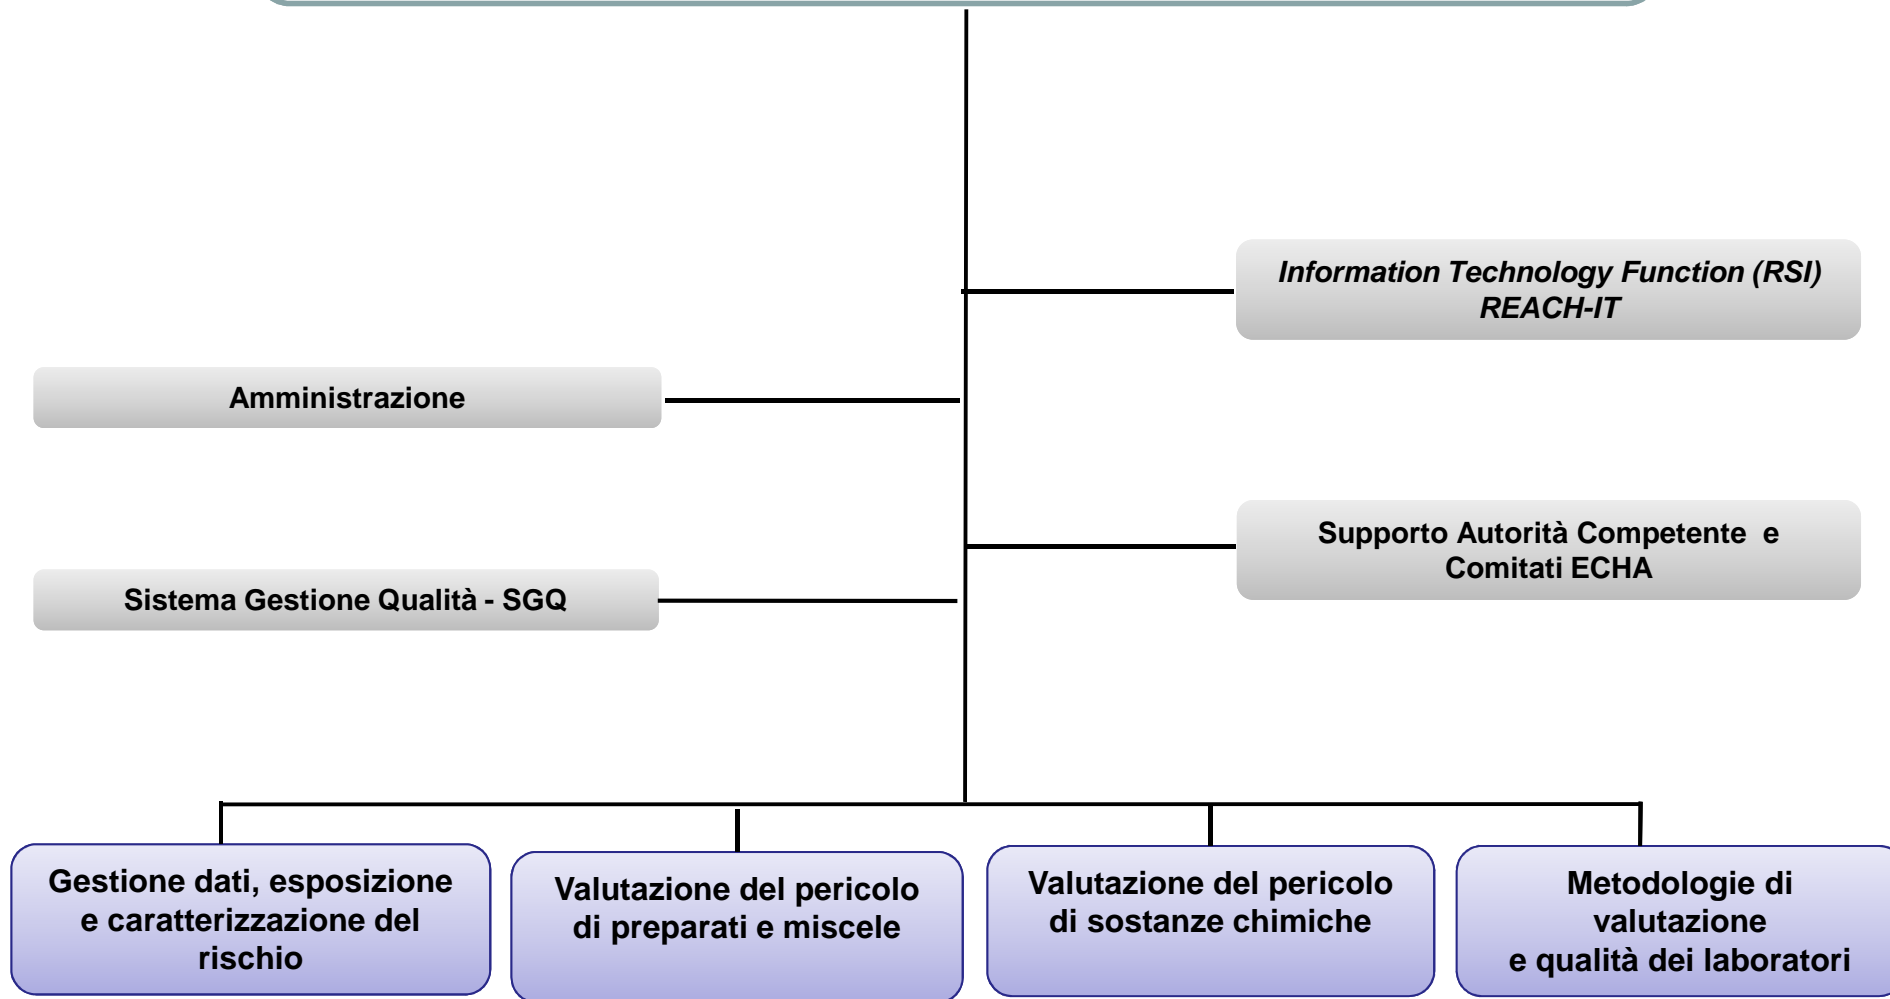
Information Technology Function (RSI)
REACH-IT

Amministrazione

Supporto Autorità Competente e Comitati ECHA

Sistema Gestione Qualità - SGQ

Gestione dati, esposizione e caratterizzazione del rischio

Valutazione del pericolo di preparati e miscele

Valutazione del pericolo di sostanze chimiche

Metodologie di valutazione e qualità dei laboratori